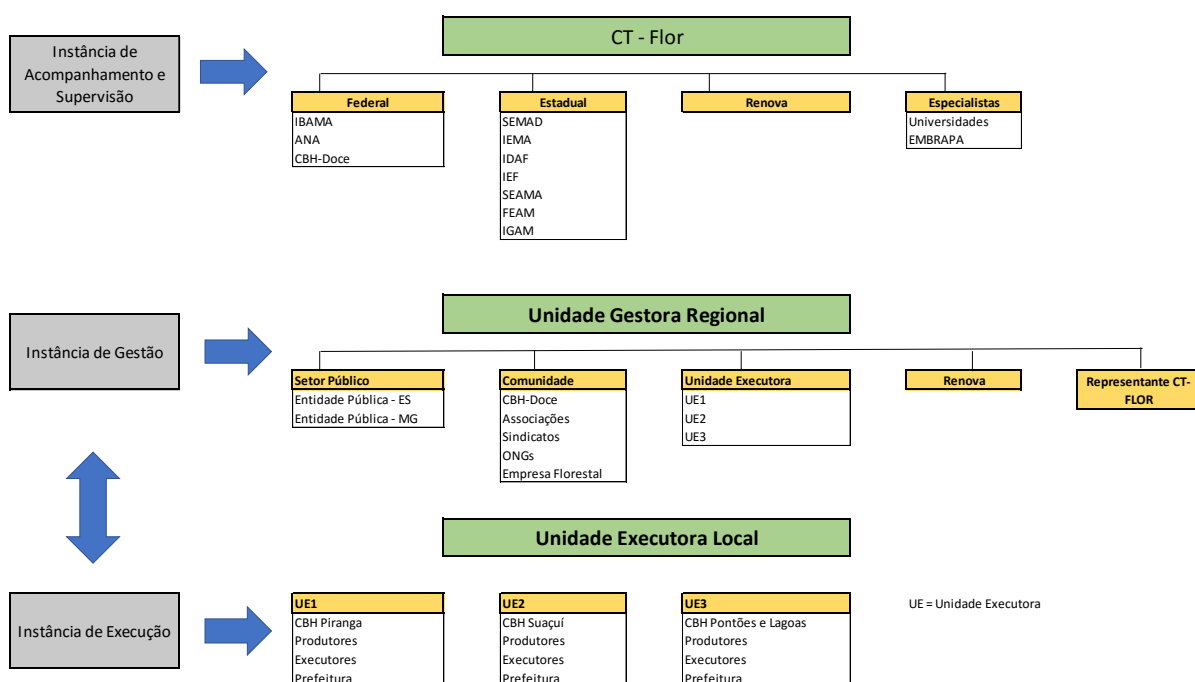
Instância de Acompanhamento e Supervisão

CT - Flor

Federal
IBAMA
ANA
CBH-Doce

Estadual
SEMAD
IEMA
IDAF
IEF
SEAMA
FEAM
IGAM

Renova

Especialistas
Universidades
EMBRAPA

Instância de Gestão

Unidade Gestora Regional

Setor Público
Entidade Pública - ES
Entidade Pública - MG

Comunidade
CBH-Doce
Associações
Sindicatos
ONGs
Empresa Florestal

Unidade Executora
UE1
UE2
UE3

Renova

Representante CT-FLOR

Unidade Executora Local

Instância de Execução

UE1
CBH Piranga
Produtores
Executores
Prefeitura

UE2
CBH Suaçuí
Produtores
Executores
Prefeitura

UE3
CBH Pontões e Lagoas
Produtores
Executores
Prefeitura

UE = Unidade Executora